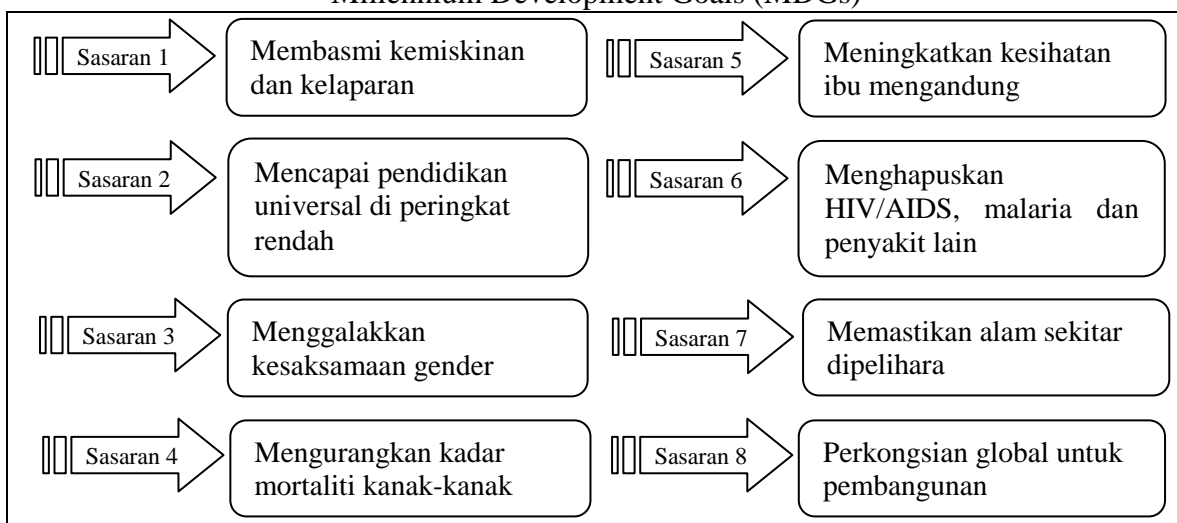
Millennium Development Goals (MDGs)

Sasaran 1

Membasmi kemiskinan dan kelaparan

Sasaran 5

Meningkatkan kesihatan ibu mengandung

Sasaran 2

Mencapai pendidikan universal di peringkat rendah

Sasaran 6

Menghapuskan HIV/AIDS, malaria dan penyakit lain

Sasaran 3

Menggalakkan kesaksamaan gender

Sasaran 7

Memastikan alam sekitar dipelihara

Sasaran 4

Mengurangkan kadar mortaliti kanak-kanak

Sasaran 8

Perkongsian global untuk pembangunan